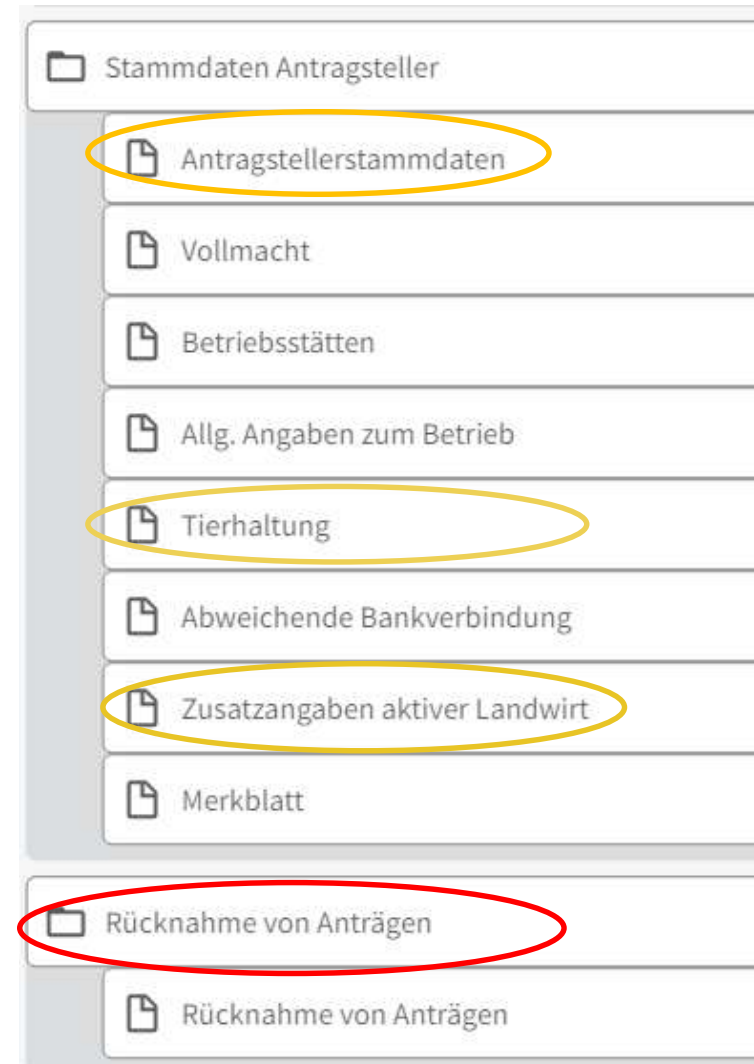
Stammdaten Antragsteller

Antragstellerstammdaten

Vollmacht

Betriebsstätten

Allg. Angaben zum Betrieb

Tierhaltung

Abweichende Bankverbindung

Zusatzangaben aktiver Landwirt

Merkblatt

Rücknahme von Anträgen

Rücknahme von Anträgen